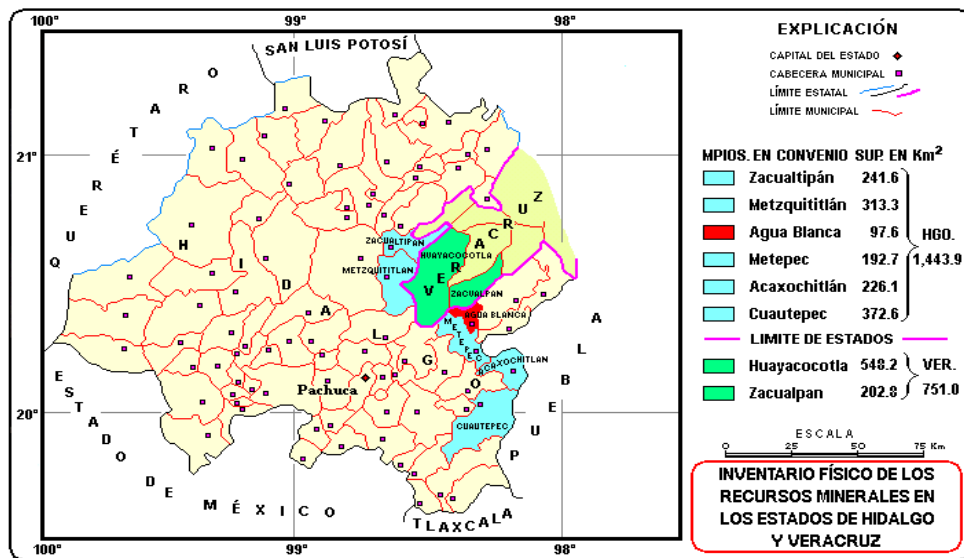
100° 99° 98°

SAN LUIS POTOSÍ

QUERÉTARO

21°

HIDALGO

VERACRUZ

ZACUALTIPAN
METZQUITITLAN
HUAYACOCOTLA
ZACUALPAN
METEPEC
AGUA BLANCA
ACAXOCHITLAN
CUAUTEPEC

Pachuca

PUEBLA

20°

ESTADO DE MÉXICO

TLAXCALA

100° 99° 98°

EXPLICACIÓN

CAPITAL DEL ESTADO
CABECERA MUNICIPAL
LÍMITE ESTATAL
LÍMITE MUNICIPAL

| MPIOS. EN CONVENIO | SUP. EN Km$^2$ | |
|---|---|---|
| Zacualtipán | 241.6 | |
| Metzquititlán | 313.3 | |
| Agua Blanca | 97.6 | HGO. |
| Metepec | 192.7 | 1,443.9 |
| Acaxochitlán | 226.1 | |
| Cuautepec | 372.6 | |

LIMITE DE ESTADOS

| | | |
|---|---|---|
| Huayacocotla | 548.2 | VER. |
| Zacualpan | 202.8 | 751.0 |

ESCALA
0 25 50 75 Km

INVENTARIO FÍSICO DE LOS RECURSOS MINERALES EN LOS ESTADOS DE HIDALGO Y VERACRUZ